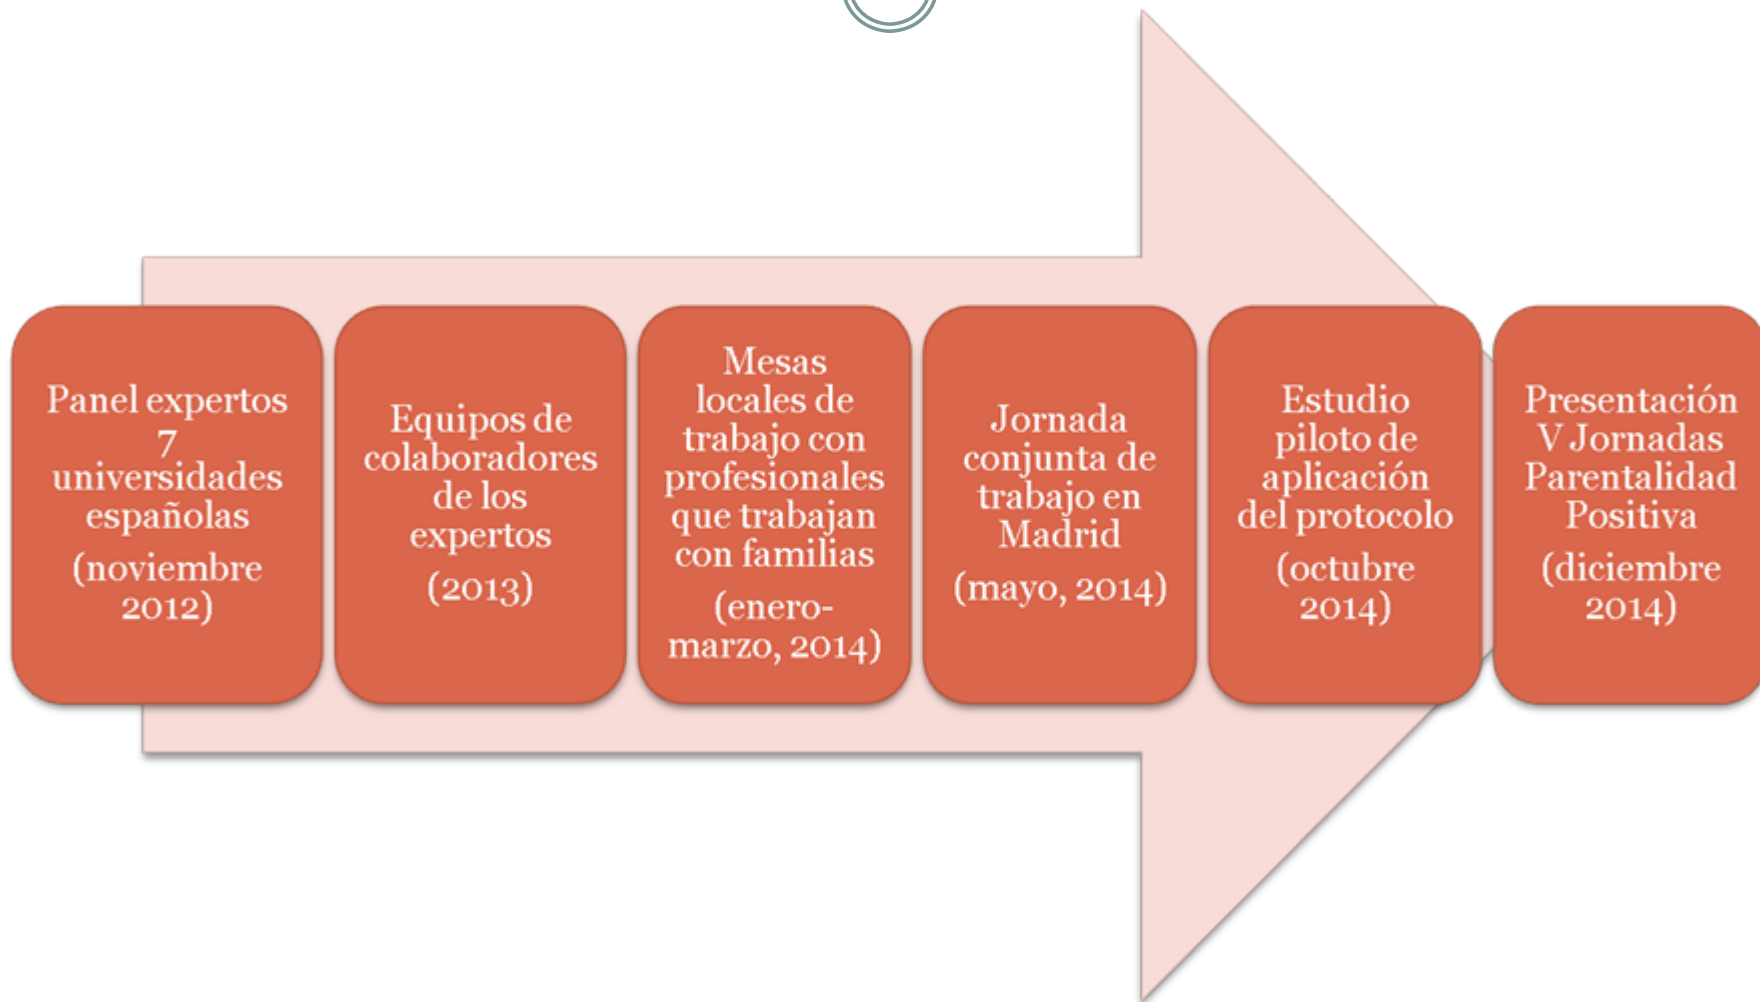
Panel expertos 7 universidades españolas
(noviembre 2012)

Equipos de colaboradores de los expertos
(2013)

Mesas locales de trabajo con profesionales que trabajan con familias
(enero-marzo, 2014)

Jornada conjunta de trabajo en Madrid
(mayo, 2014)

Estudio piloto de aplicación del protocolo
(octubre 2014)

Presentación V Jornadas Parentalidad Positiva
(diciembre 2014)